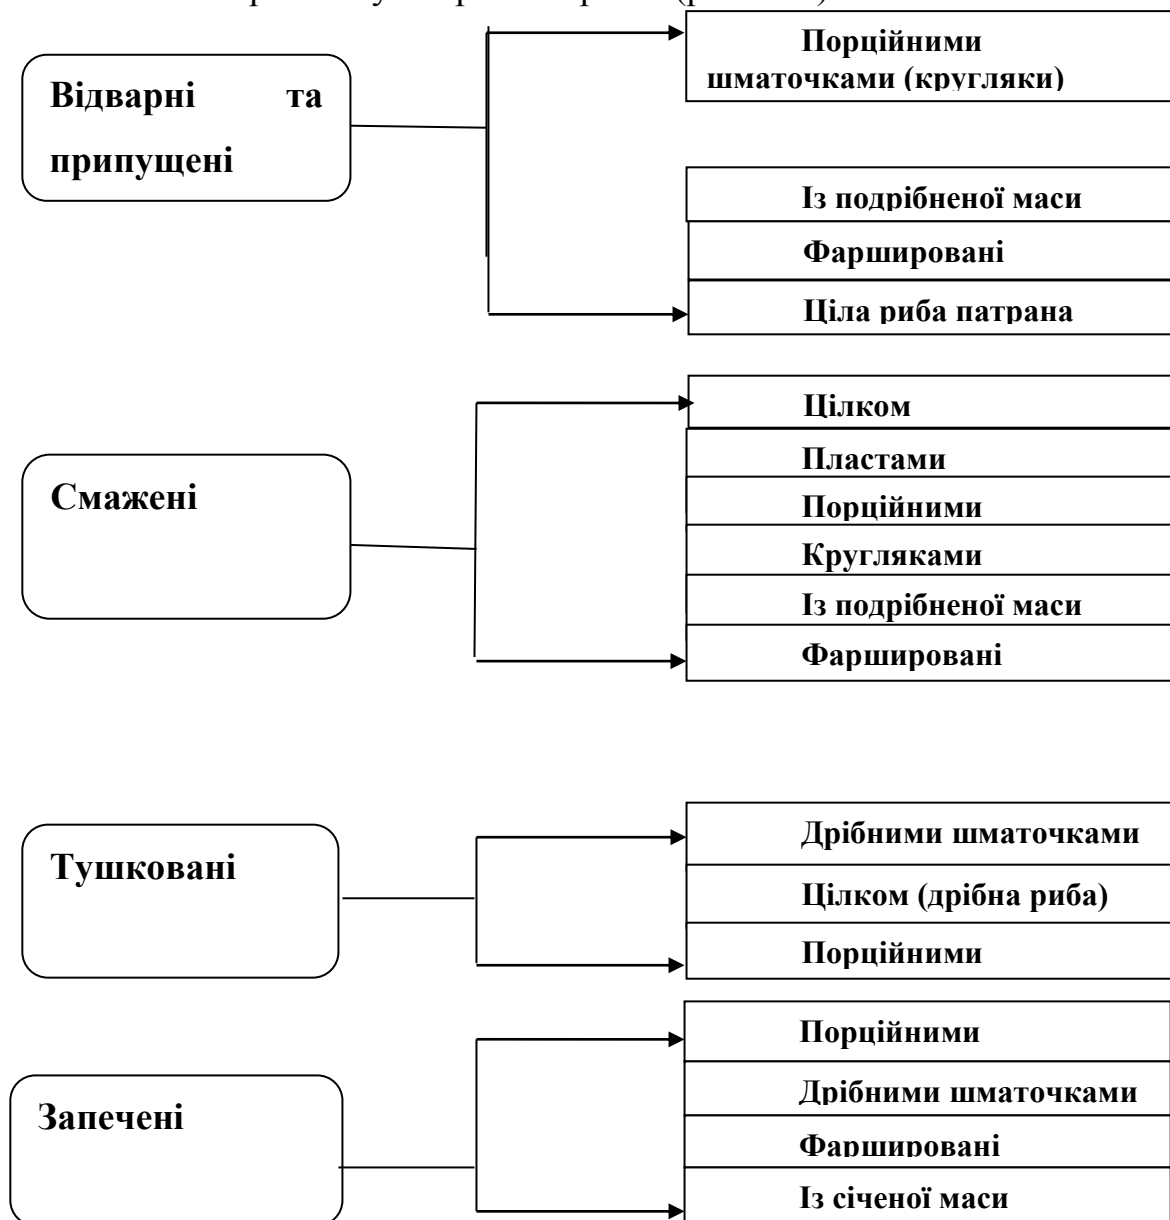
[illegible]

Відварні та припущені

Порційними шматочками (кругляки)

Із подрібненої маси

Фаршировані

Ціла риба патрана

Смажені

Цілком

Пластами

Порційними

Кругляками

Із подрібненої маси

Фаршировані

Тушковані

Дрібними шматочками

Цілком (дрібна риба)

Порційними

Запечені

Порційними

Дрібними шматочками

Фаршировані

Із січеної маси